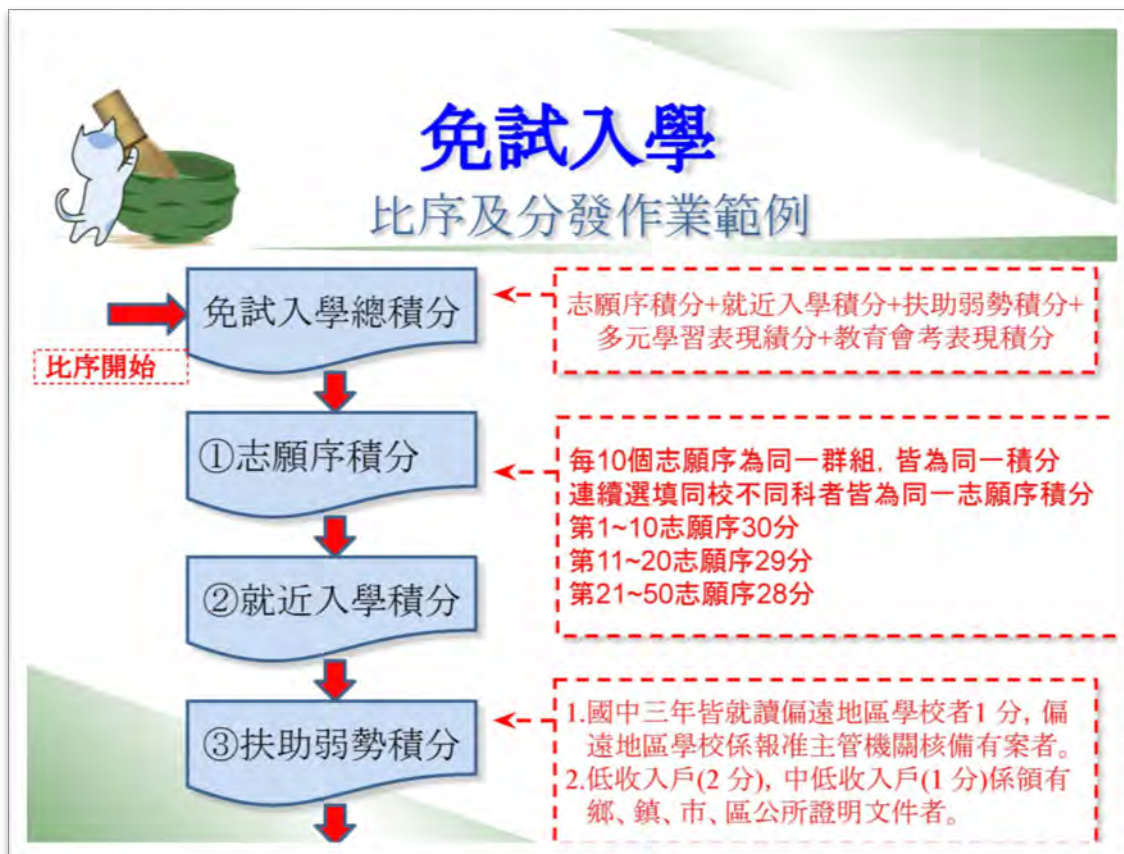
免試入學
比序及分發作業範例

免試入學總積分

比序開始

志願序積分+就近入學積分+扶助弱勢積分+多元學習表現績分+教育會考表現積分

①志願序積分

每10個志願序為同一群組, 皆為同一積分
連續選填同校不同科者皆為同一志願序積分
第1~10志願序30分
第11~20志願序29分
第21~50志願序28分

②就近入學積分

③扶助弱勢積分

1.國中三年皆就讀偏遠地區學校者1分, 偏遠地區學校係報准主管機關核備有案者。
2.低收入戶(2分), 中低收入戶(1分)係領有鄉、鎮、市、區公所證明文件者。